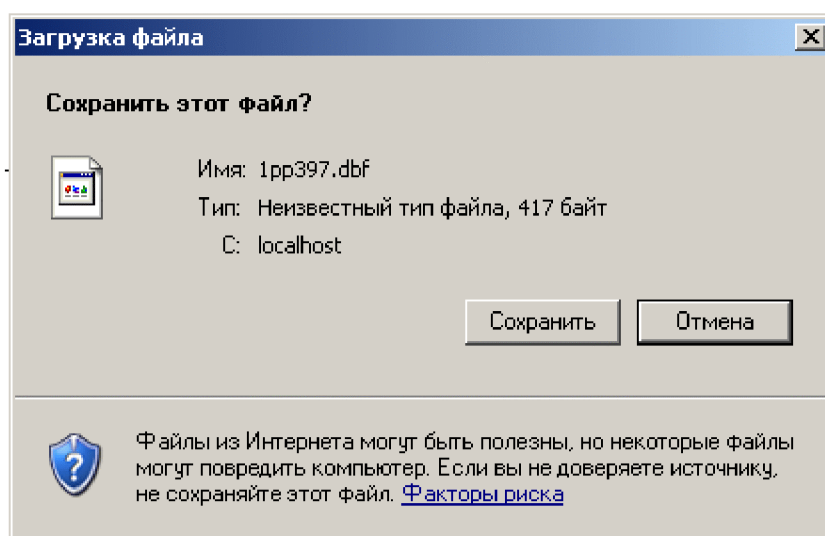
Загрузка файла

Сохранить этот файл?

Имя: 1pp397.dbf
Тип: Неизвестный тип файла, 417 байт
С: localhost

Сохранить
Отмена

Файлы из Интернета могут быть полезны, но некоторые файлы могут повредить компьютер. Если вы не доверяете источнику, не сохраняйте этот файл. Факторы риска